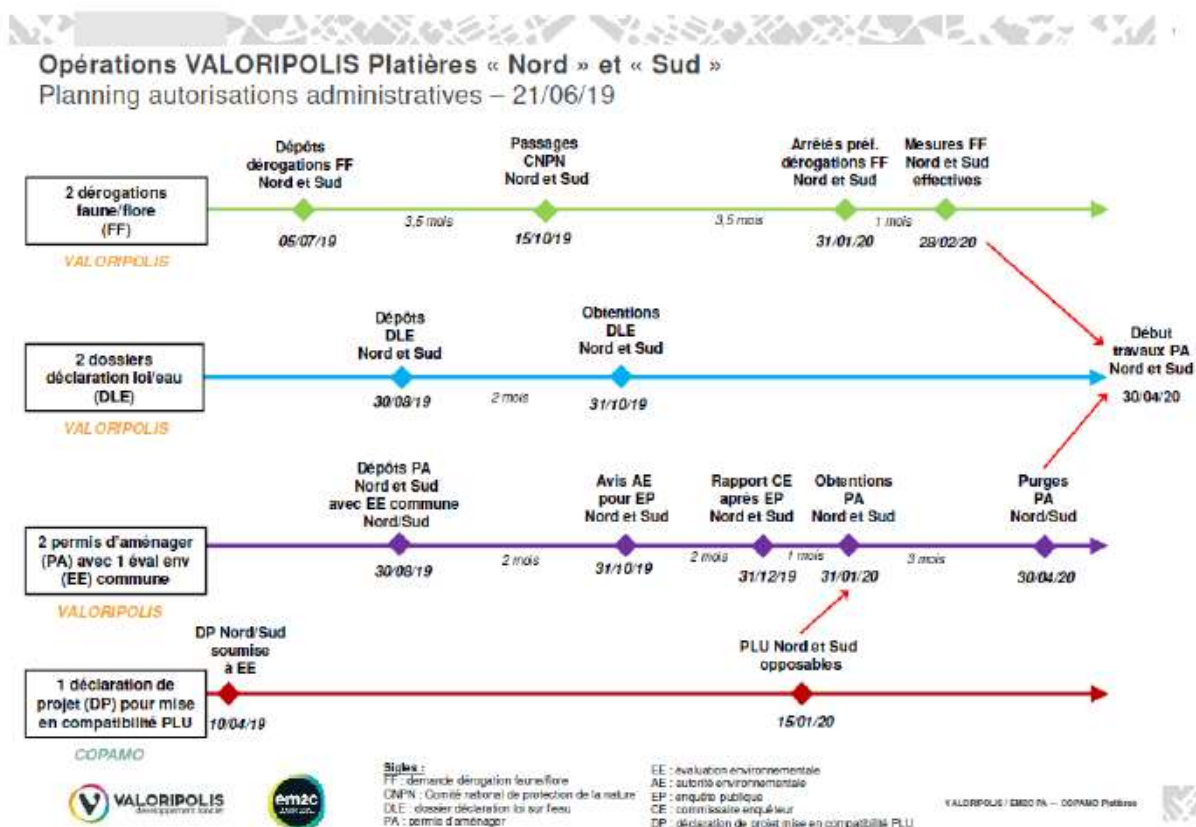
Opérations VALORIPOLIS Platières « Nord » et « Sud »
Planning autorisations administratives – 21/06/19

2 dérogations faune/flore (FF)
VALORIPOLIS

Dépôts dérogations FF Nord et Sud
05/07/19
3,5 mois
Passages CNPN Nord et Sud
15/10/19
3,5 mois
Arrêtés préf. dérogations FF Nord et Sud
31/01/20
1 mois
Mesures FF Nord et Sud effectives
28/02/20

2 dossiers déclaration loi/eau (DLE)
VALORIPOLIS

Dépôts DLE Nord et Sud
30/08/19
2 mois
Obtentions DLE Nord et Sud
31/10/19

Début travaux PA Nord et Sud
30/04/20

2 permis d'aménager (PA) avec 1 éval env (EE) commune
VALORIPOLIS

Dépôts PA Nord et Sud avec EE commune Nord/Sud
30/08/19
2 mois
Avis AE pour EP Nord et Sud
31/10/19
2 mois
Rapport CE après EP Nord et Sud
31/12/19
1 mois
Obtentions PA Nord et Sud
31/01/20
3 mois
Purges PA Nord/Sud
30/04/20

1 déclaration de projet (DP) pour mise en compatibilité PLU
COPAMO

DP Nord/Sud soumise à EE
10/04/19
PLU Nord et Sud opposables
15/01/20

Sigles :
FF : demande dérogation faune/flore
CNPN : Comité national de protection de la nature
DLE : dossier déclaration loi sur l'eau
PA : permis d'aménager

EE : évaluation environnementale
AE : autorité environnementale
EP : enquête publique
CE : commissaire enquêteur
DP : déclaration de projet mise en compatibilité PLU

VALORIPOLIS développement foncier
em2c
VALORIPOLIS / EM2C PA – COPAMO Platières